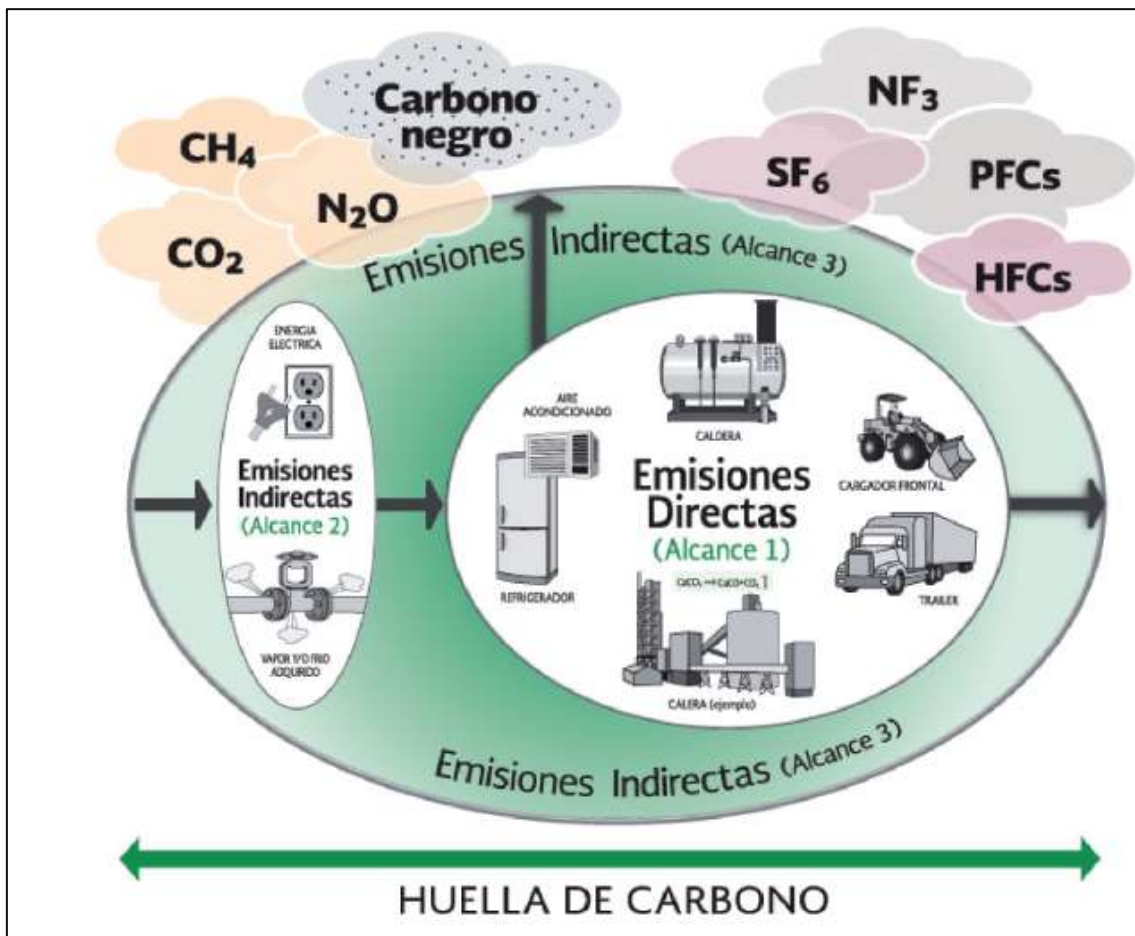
$CH_4$

Carbono negro

$N_2O$

$CO_2$

$NF_3$

$SF_6$

PFCs

HFCs

Emisiones Indirectas (Alcance 3)

ENERGIA ELECTRICA

Emisiones Indirectas (Alcance 2)

VAPOR Y/O FRIO ADQUIRIDO

AIRE ACONDICIONADO

CALDERA

CARGADOR FRONTAL

Emisiones Directas (Alcance 1)

REFRIGERADOR

$CaCO_3 \rightarrow CaO + CO_2 \uparrow$

TRAILER

CALERA (ejemplo)

Emisiones Indirectas (Alcance 3)

HUELLA DE CARBONO